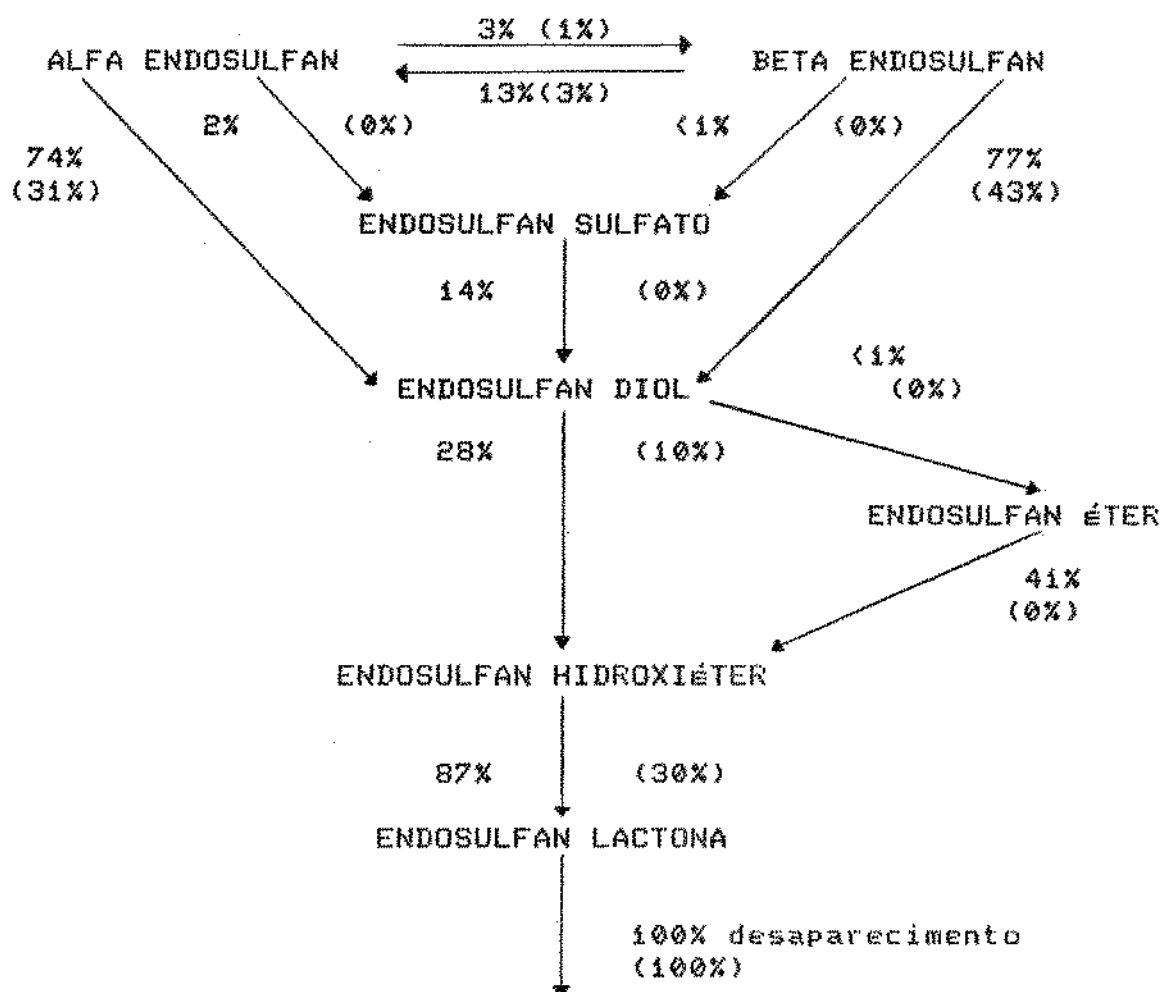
ALFA ENDOSULFAN 3% (1%) BETA ENDOSULFAN
13%(3%)

74%
(31%)

2% (0%)

<1% (0%)

77%
(43%)

ENDOSULFAN SULFATO

14% (0%)

ENDOSULFAN DIOL

<1%
(0%)

28% (10%)

ENDOSULFAN éTER

41%
(0%)

ENDOSULFAN HIDROXIéTER

87% (30%)

ENDOSULFAN LACTONA

100% desaparecimento
(100%)